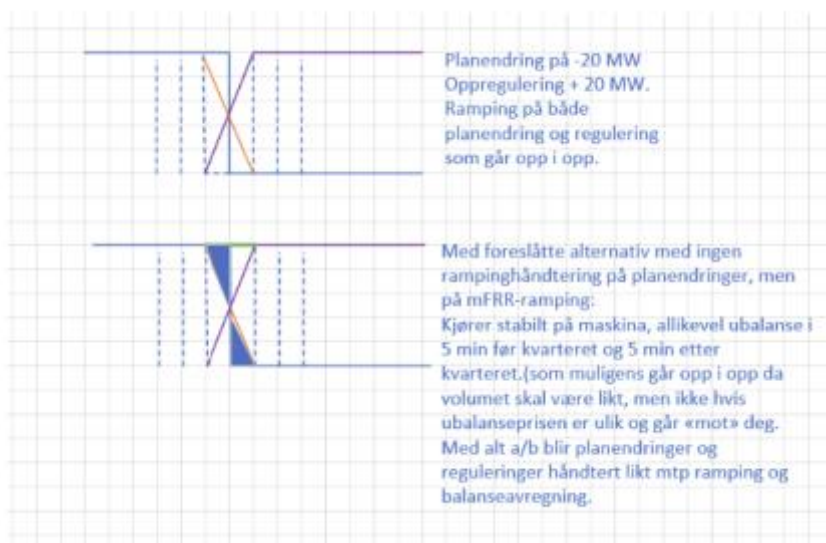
Planendring på -20 MW
Oppregulering + 20 MW.
Ramping på både planendring og regulering som går opp i opp.

Med foreslåtte alternativ med ingen rampinghåndtering på planendringer, men på mFRR-ramping:
Kjører stabilt på maskina, allikevel ubalanse i 5 min før kvarteret og 5 min etter kvarteret.(som muligens går opp i opp da volumet skal være likt, men ikke hvis ubalanseprisen er ulik og går «mot» deg.
Med alt a/b blir planendringer og reguleringer håndtert likt mtp ramping og balanseavregning.